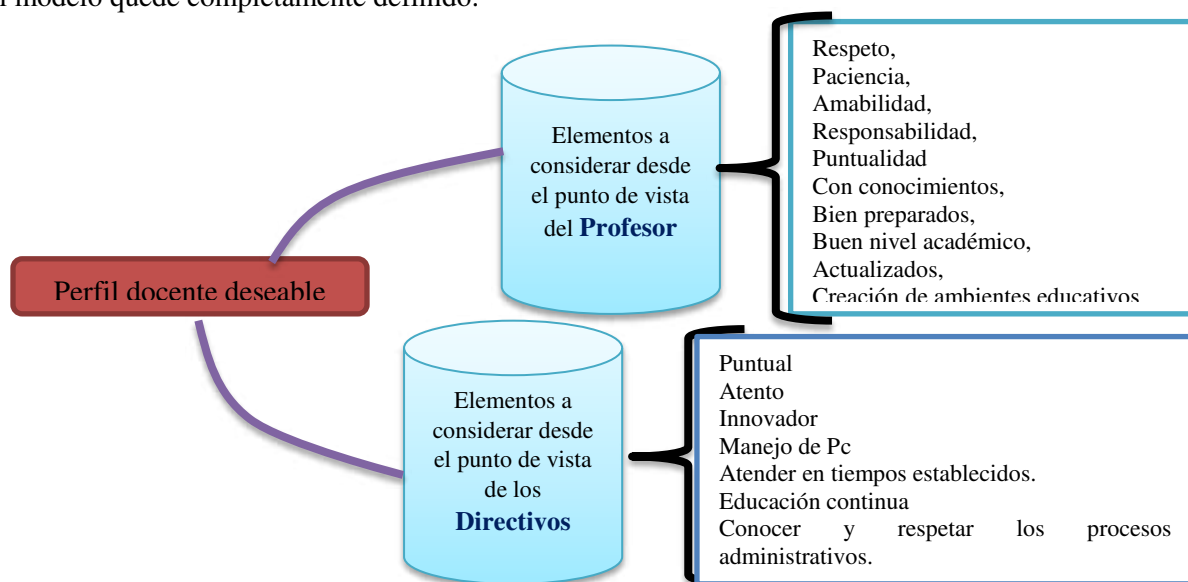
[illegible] modelo quede completamente definido.

Perfil docente deseable

Elementos a considerar desde el punto de vista del **Profesor**

Respeto,
Paciencia,
Amabilidad,
Responsabilidad,
Puntualidad
Con conocimientos,
Bien preparados,
Buen nivel académico,
Actualizados,
Creación de ambientes educativos

Elementos a considerar desde el punto de vista de los **Directivos**

Puntual
Atento
Innovador
Manejo de Pc
Atender en tiempos establecidos.
Educación continua
Conocer y respetar los procesos administrativos.